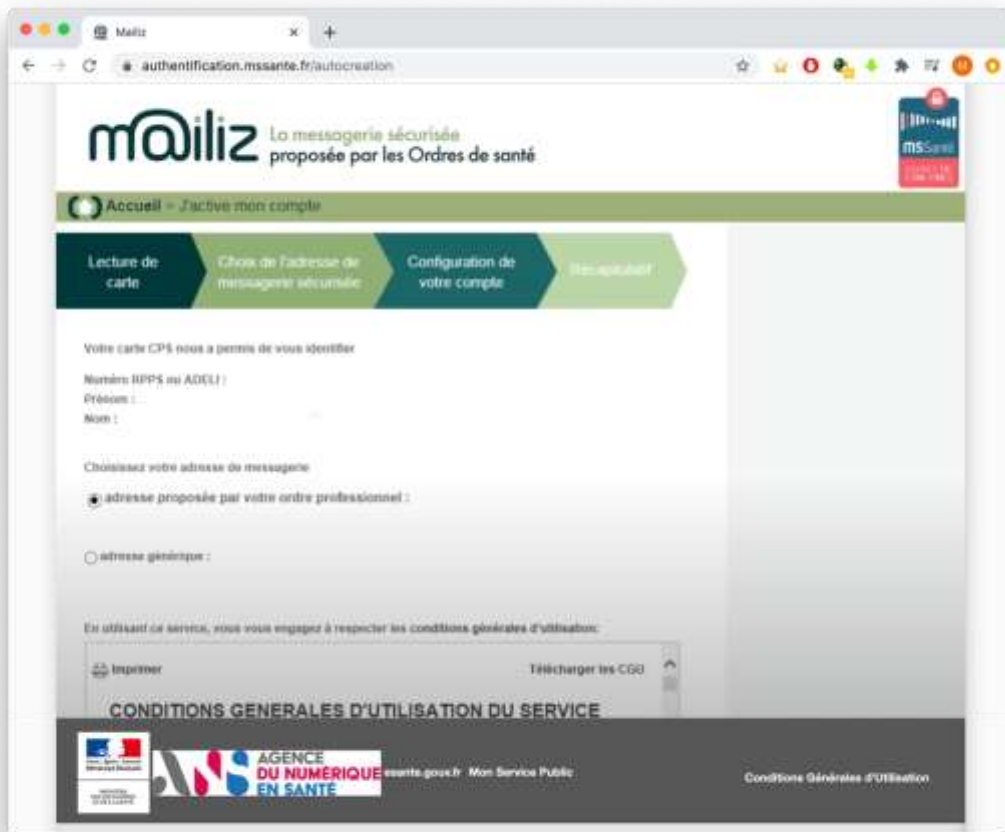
Mailiz

authentification.mssante.fr/autocreation

mailiz La messagerie sécurisée proposée par les Ordres de santé

msSanté

Accueil > J'active mon compte

Lecture de carte

Choix de l'adresse de messagerie sécurisée

Configuration de votre compte

Récapitulatif

Votre carte CPS nous a permis de vous identifier

Numéro RPPS ou ADELI :
Prénom :
Nom :

Choisissez votre adresse de messagerie

adresse proposée par votre ordre professionnel :

adresse générique :

En utilisant ce service, vous vous engagez à respecter les conditions générales d'utilisation:

Imprimer

Télécharger les CGU

CONDITIONS GENERALES D'UTILISATION DU SERVICE

AGENCE DU NUMÉRIQUE EN SANTÉ

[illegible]sante.gouv.fr Mon Service Public

Conditions Générales d'Utilisation